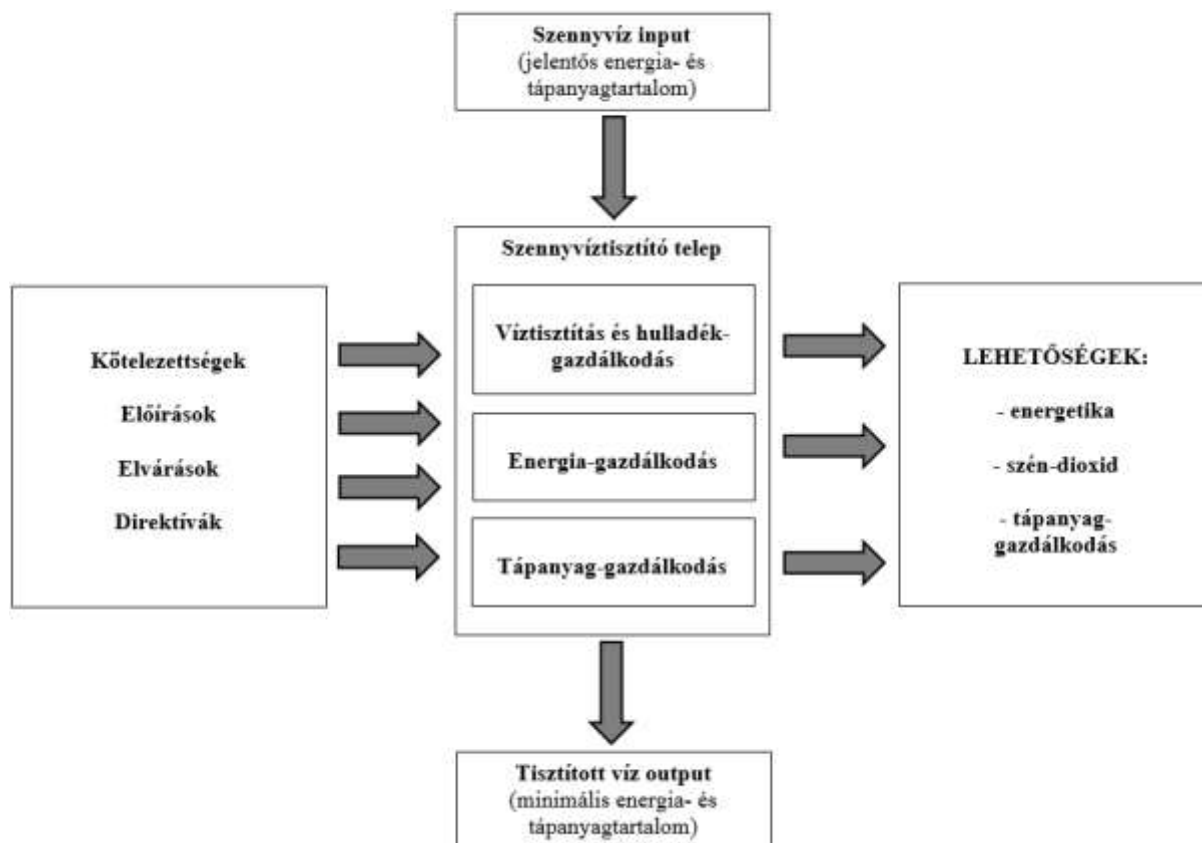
Szennyvíz input
(jelentős energia- és tápanyagtartalom)

Szennyvíztisztító telep

Kötelezettségek

Előírások

Elvárások

Direktívák

Víztisztítás és hulladékgazdálkodás

Energia-gazdálkodás

Tápanyag-gazdálkodás

LEHETŐSÉGEK:

- energetika

- szén-dioxid

- tápanyaggazdálkodás

Tisztított víz output
(minimális energia- és tápanyagtartalom)